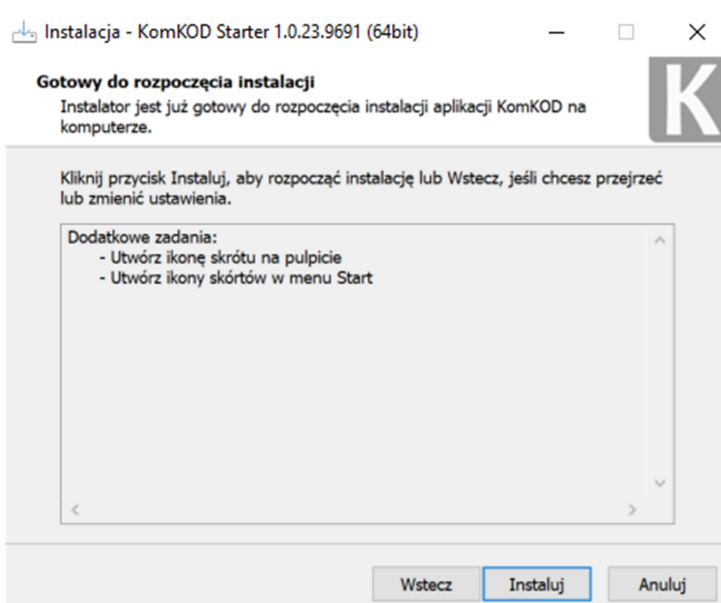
Instalacja - KomKOD Starter 1.0.23.9691 (64bit)

Gotowy do rozpoczęcia instalacji
Instalator jest już gotowy do rozpoczęcia instalacji aplikacji KomKOD na komputerze.

K

Kliknij przycisk Instaluj, aby rozpocząć instalację lub Wstecz, jeśli chcesz przejrzeć lub zmienić ustawienia.

Dodatkowe zadania:
- Utwórz ikonę skrótu na pulpicie
- Utwórz ikony skórtów w menu Start

Wstecz
Instaluj
Anuluj